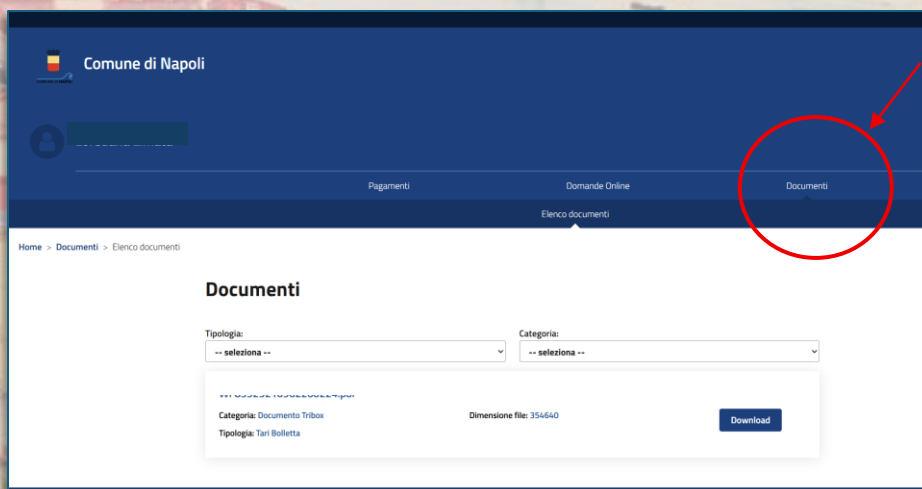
Comune di Napoli

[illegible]

Pagamenti

Domande Online

Documenti

Elenco documenti

Home > Documenti > Elenco documenti

Documenti

Tipologia:

-- seleziona --

Categoria:

-- seleziona --

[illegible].pdf

Categoria: Documento Tribox

Dimensione file: 354640

Tipologia: Tari Bolletta

Download